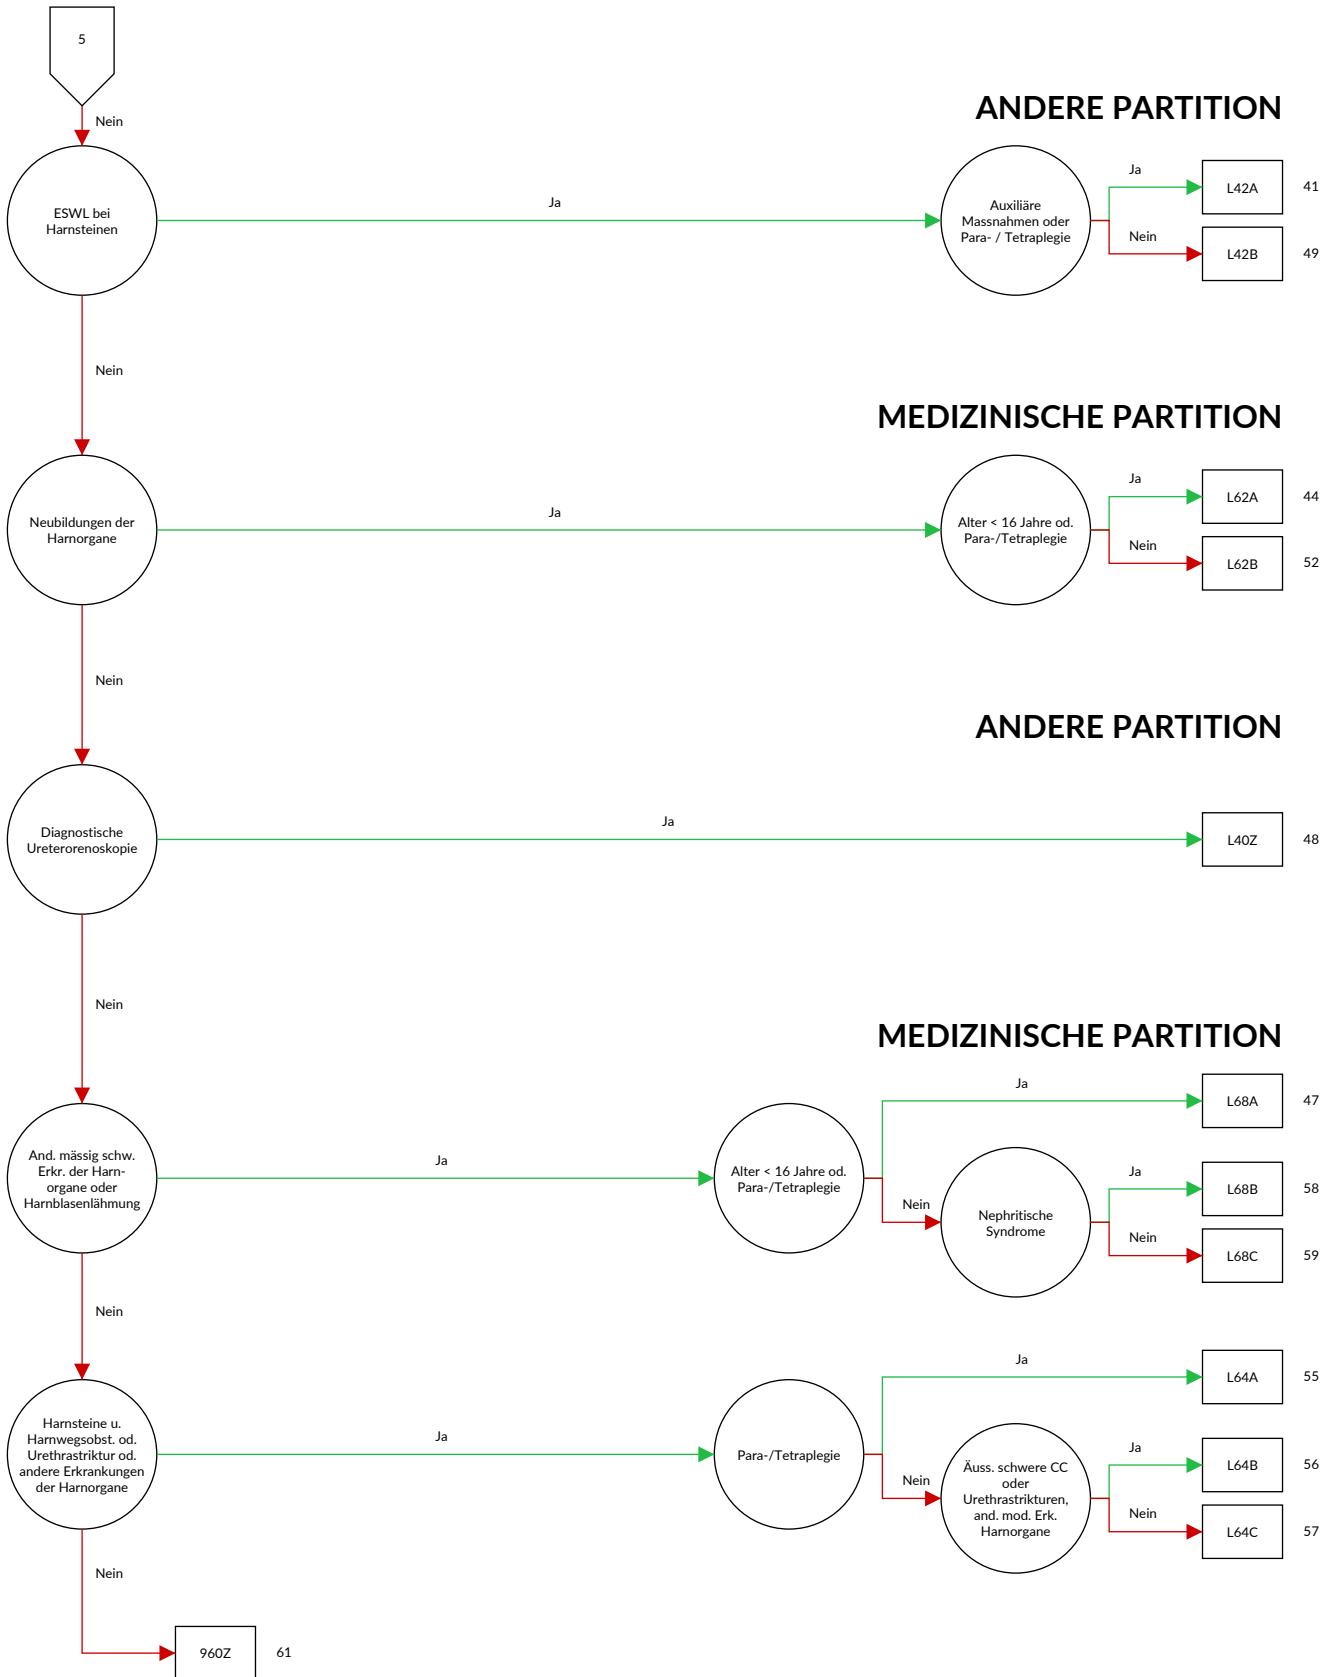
5

Nein

ANDERE PARTITION

ESWL bei Harnsteinen

Ja

Auxiliäre Massnahmen oder Para- / Tetraplegie

Ja

L42A

41

Nein

L42B

49

Nein

MEDIZINISCHE PARTITION

Neubildungen der Harnorgane

Ja

Alter < 16 Jahre od. Para-/Tetraplegie

Ja

L62A

44

Nein

L62B

52

Nein

ANDERE PARTITION

Diagnostische Ureterorenoskopie

Ja

L40Z

48

Nein

MEDIZINISCHE PARTITION

And. mässig schw. Erkr. der Harnorgane oder Harnblasenlähmung

Ja

Alter < 16 Jahre od. Para-/Tetraplegie

Ja

L68A

47

Nein

Nephritische Syndrome

Ja

L68B

58

Nein

L68C

59

Nein

Harnsteine u. Harnwegsobst. od. Urethrastriktur od. andere Erkrankungen der Harnorgane

Ja

Para-/Tetraplegie

Ja

L64A

55

Nein

Äuss. schwere CC oder Urethrastrikturen, and. mod. Erk. Harnorgane

Ja

L64B

56

Nein

L64C

57

Nein

960Z

61